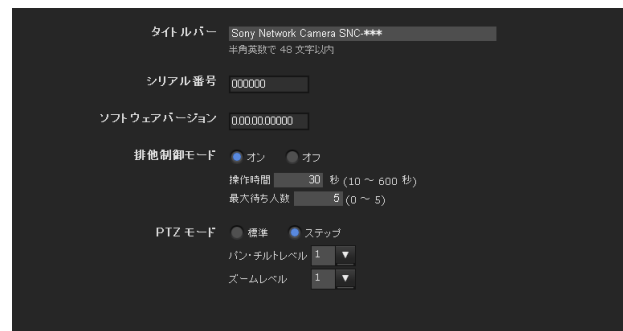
タイトルバー Sony Network Camera SNC-***
半角英数で 48 文字以内

シリアル番号 000000

ソフトウェアバージョン 0.00.00.00000

排他制御モード オン オフ
操作時間 30 秒 (10 ～ 600 秒)
最大待ち人数 5 (0 ～ 5)

PTZ モード 標準 ステップ
パン・チルトレベル 1
ズームレベル 1